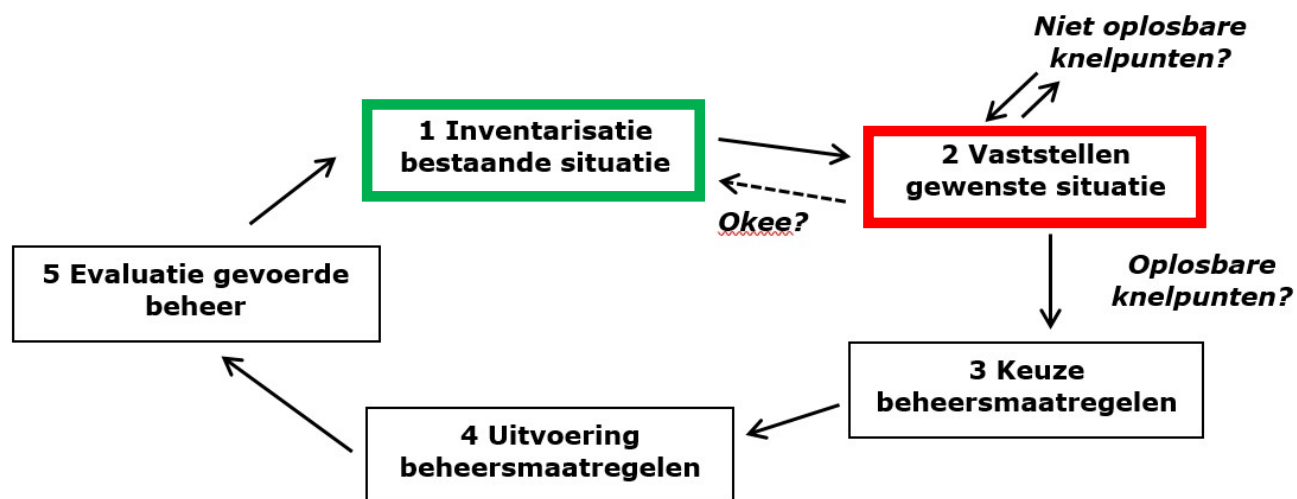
Niet oplosbare knelpunten?

1 Inventarisatie bestaande situatie

2 Vaststellen gewenste situatie

Okee?

5 Evaluatie gevoerde beheer

Oplosbare knelpunten?

3 Keuze beheersmaatregelen

4 Uitvoering beheersmaatregelen